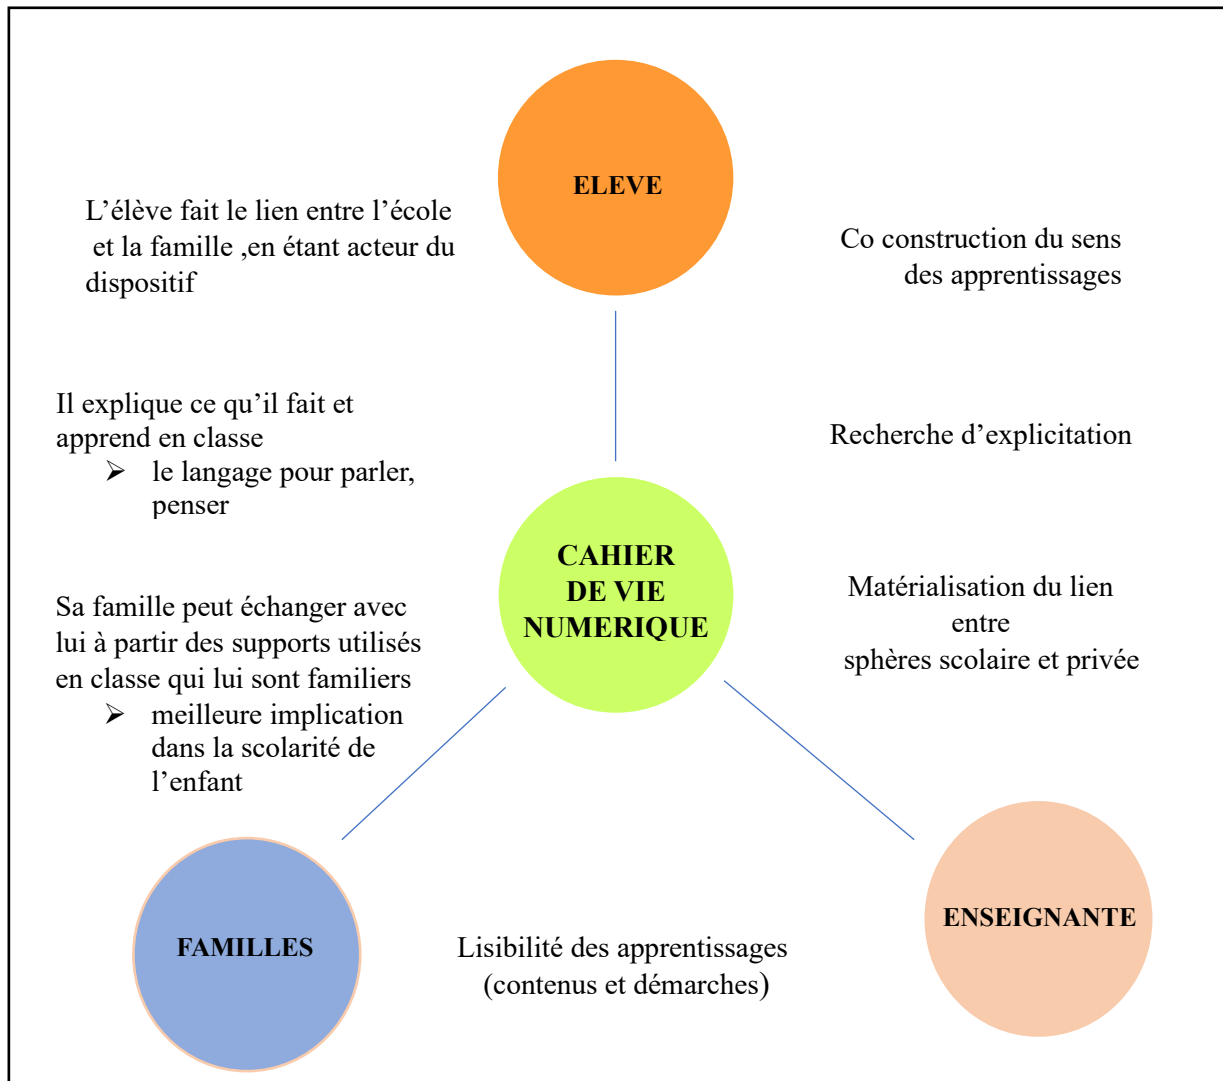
ELEVE

L'élève fait le lien entre l'école et la famille ,en étant acteur du dispositif

Co construction du sens des apprentissages

Il explique ce qu'il fait et apprend en classe
➢ le langage pour parler, penser

Recherche d'explicitation

CAHIER DE VIE NUMERIQUE

Sa famille peut échanger avec lui à partir des supports utilisés en classe qui lui sont familiers
➢ meilleure implication dans la scolarité de l'enfant

Matérialisation du lien entre sphères scolaire et privée

FAMILLES

Lisibilité des apprentissages (contenus et démarches)

ENSEIGNANTE